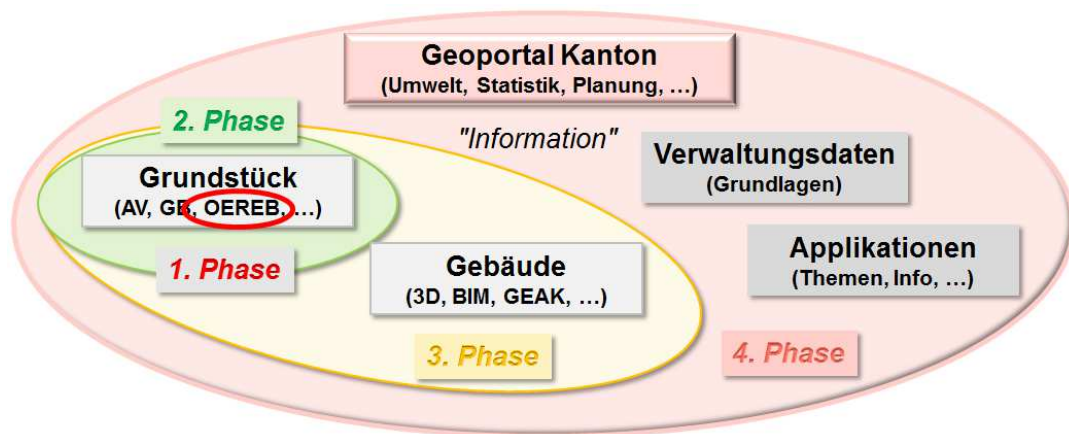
Geoportal Kanton
(Umwelt, Statistik, Planung, …)

2. Phase

"Information"

Grundstück
(AV, GB, OEREB, …)

Verwaltungsdaten
(Grundlagen)

Applikationen
(Themen, Info, …)

1. Phase

Gebäude
(3D, BIM, GEAK, …)

3. Phase

4. Phase